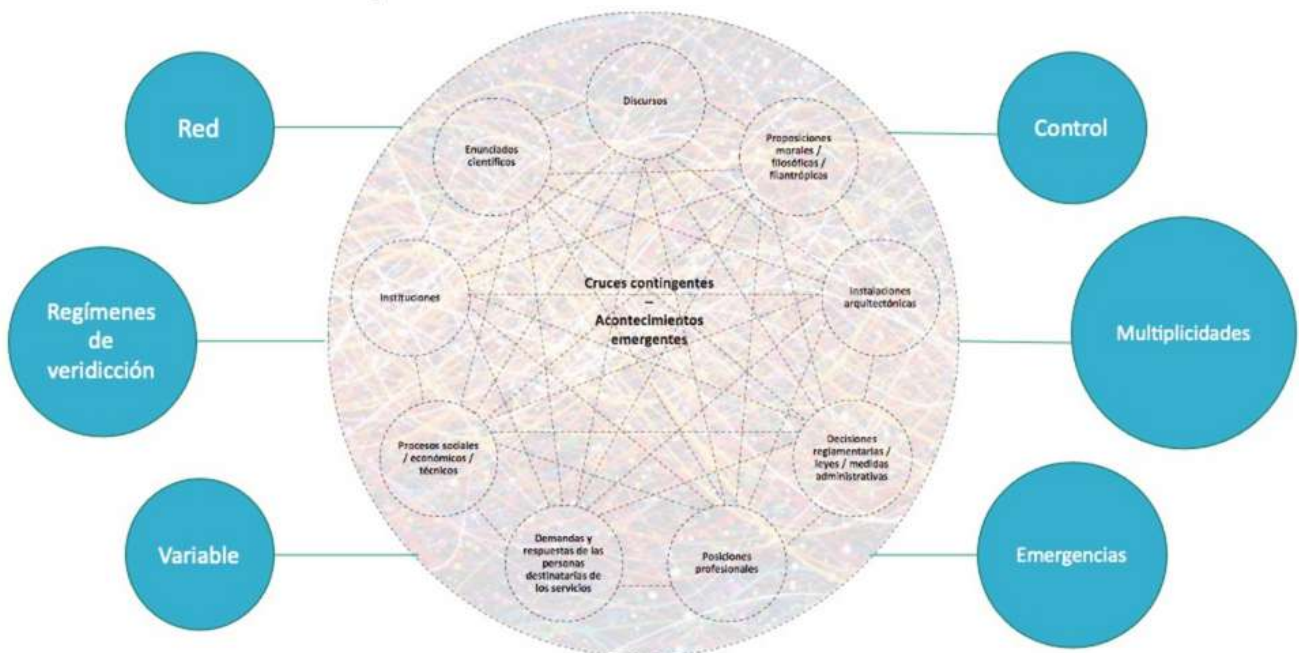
Red

Regímenes de veridicción

Variable

Discursos

Enunciados científicos

Proposiciones morales / filosóficas / filantrópicas

Instituciones

Cruces contingentes
–
Acontecimientos emergentes

Instalaciones arquitectónicas

Procesos sociales / económicos / técnicos

Decisiones reglamentarias / leyes / medidas administrativas

Demandas y respuestas de las personas destinatarias de los servicios

Posiciones profesionales

Control

Multiplicidades

Emergencias